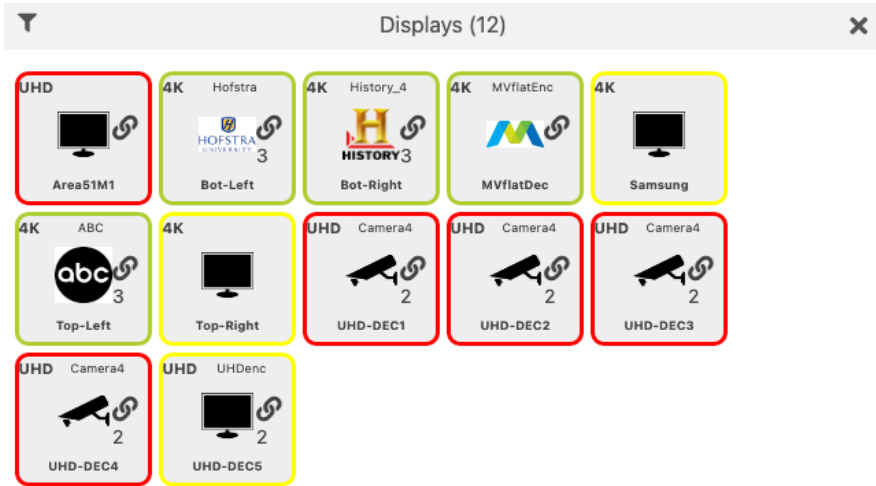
Displays (12)

UHD
Area51M1

4K Hofstra
HOFSTRA UNIVERSITY 3
Bot-Left

4K History_4
HISTORY 3
Bot-Right

4K MVflatEnc
MVflatDec

4K
Samsung

4K ABC
abc 3
Top-Left

4K
Top-Right

UHD Camera4
2
UHD-DEC1

UHD Camera4
2
UHD-DEC2

UHD Camera4
2
UHD-DEC3

UHD Camera4
2
UHD-DEC4

UHD UHDenc
2
UHD-DEC5